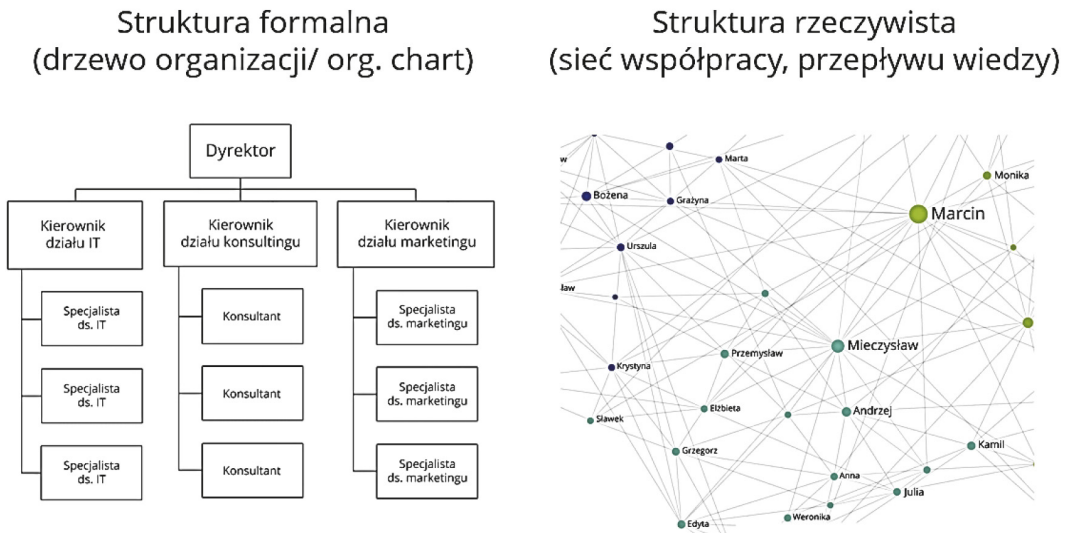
Struktura formalna
(drzewo organizacji/ org. chart)

Dyrektor

Kierownik działu IT

Kierownik działu konsultingu

Kierownik działu marketingu

Specjalista ds. IT

Specjalista ds. IT

Specjalista ds. IT

Konsultant

Konsultant

Konsultant

Specjalista ds. marketingu

Specjalista ds. marketingu

Specjalista ds. marketingu

Struktura rzeczywista
(sieć współpracy, przepływu wiedzy)

w

Marta

Bożena

Grażyna

Monika

Marcin

Urszula

ław

Mieczysław

Przemysław

Krystyna

Elżbieta

Andrzej

Sławek

Kamil

Grzegorz

Anna

Julia

Weronika

Edyta